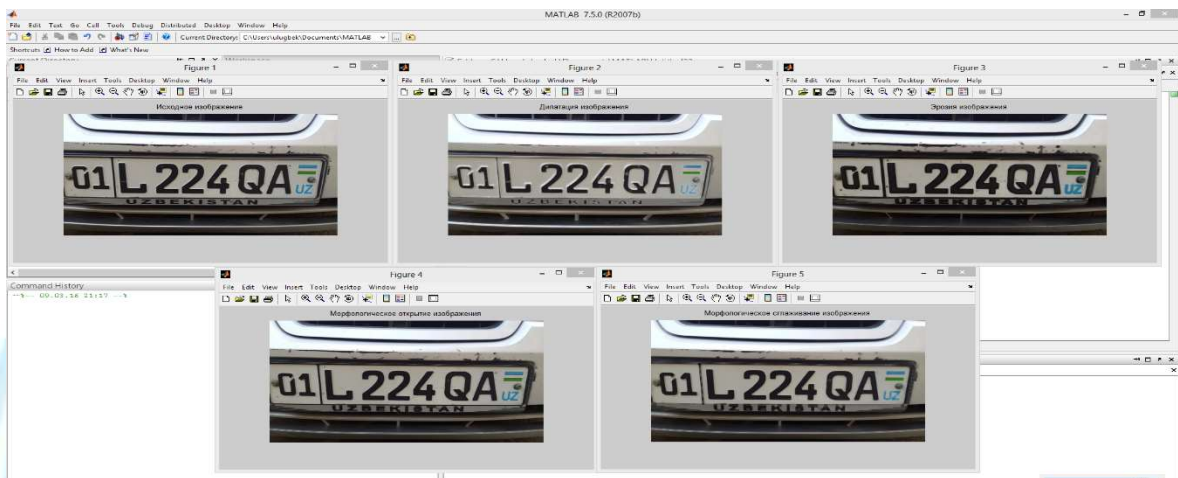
MATLAB 7.5.0 (R2007b)

File Edit Text Go Cell Tools Debug Distributed Desktop Window Help

Current Directory: C:\Users\ulugbek\Documents\MATLAB

Shortcuts How to Add What's New

Figure 1

File Edit View Insert Tools Desktop Window Help

Исходное изображения

01 L 224 QA UZ
UZBEKISTAN

Figure 2

File Edit View Insert Tools Desktop Window Help

Дилатация изображения

01 L 224 QA UZ
UZBEKISTAN

Figure 3

File Edit View Insert Tools Desktop Window Help

Эрозия изображения

01 L 224 QA UZ
UZBEKISTAN

Command History

--%-- 08.03.16 21:57 --%

Figure 4

File Edit View Insert Tools Desktop Window Help

Морфологическое открытие изображения

01 L 224 QA UZ
UZBEKISTAN

Figure 5

File Edit View Insert Tools Desktop Window Help

Морфологическое сглаживание изображения

01 L 224 QA UZ
UZBEKISTAN